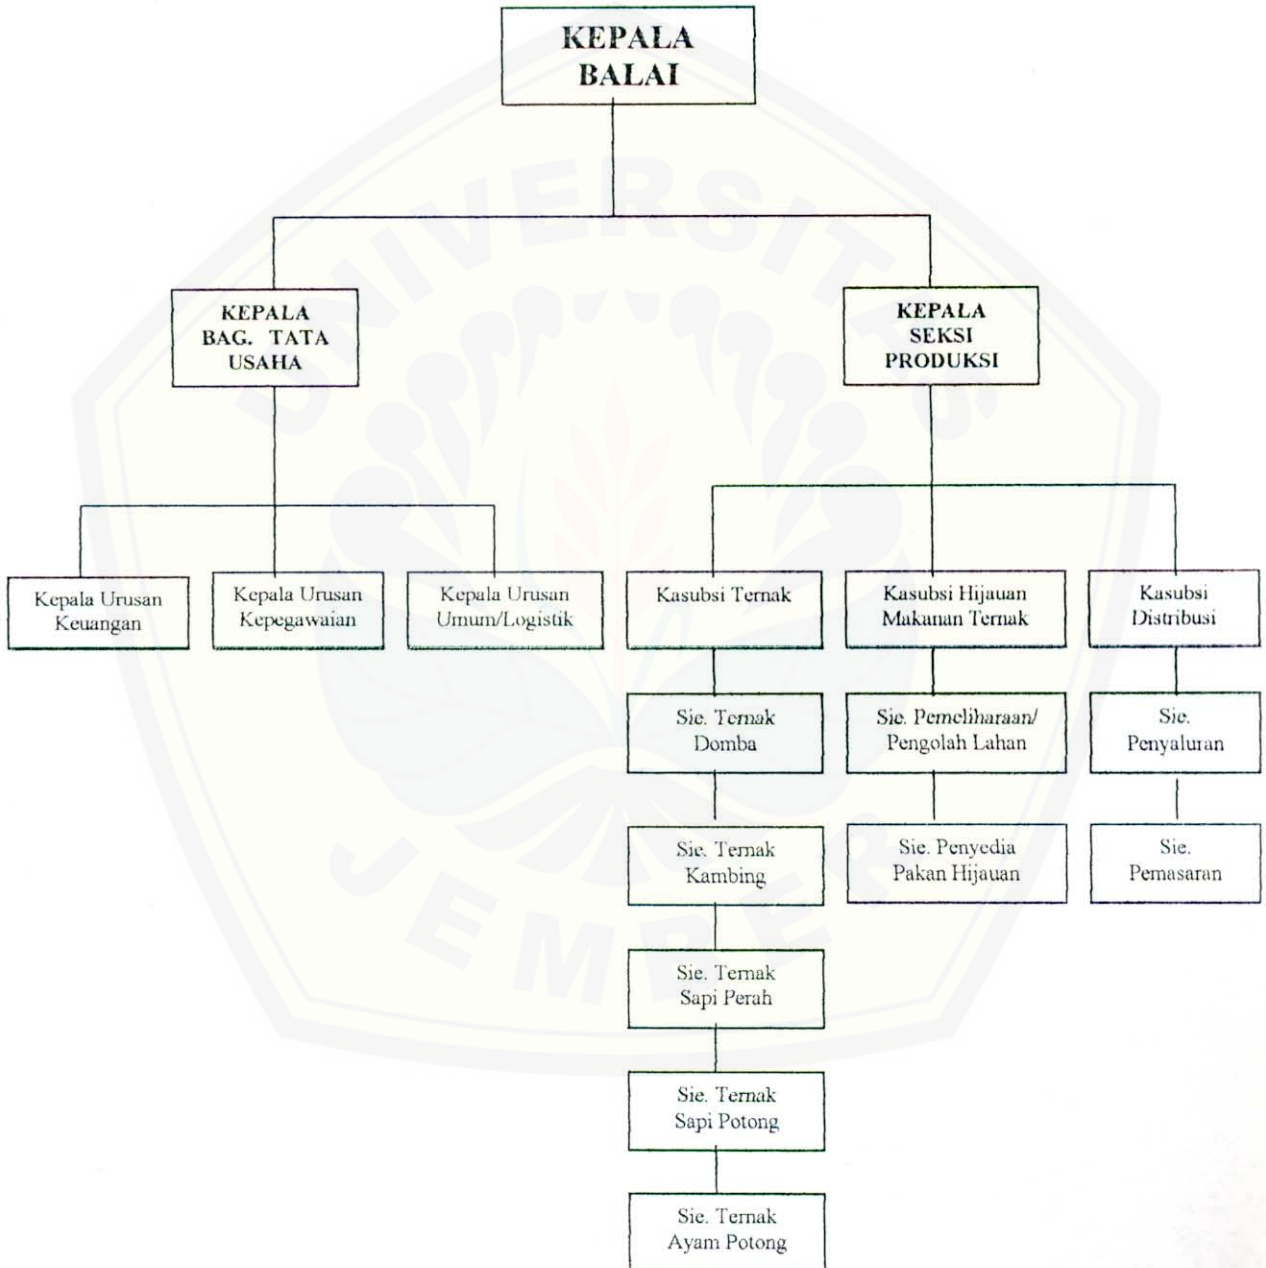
KEPALA BALAI

KEPALA BAG. TATA USAHA

KEPALA SEKSI PRODUKSI

Kepala Urusan Keuangan

Kepala Urusan Kepegawaian

Kepala Urusan Umum/Logistik

Kasubsi Ternak

Kasubsi Hijauan Makanan Ternak

Kasubsi Distribusi

Sie. Ternak Domba

Sie. Pemeliharaan/ Pengolah Lahan

Sie. Penyaluran

Sie. Ternak Kambing

Sie. Penyedia Pakan Hijauan

Sie. Pemasaran

Sie. Ternak Sapi Perah

Sie. Ternak Sapi Potong

Sie. Ternak Ayam Potong

UNIVERSITAS JEMBER